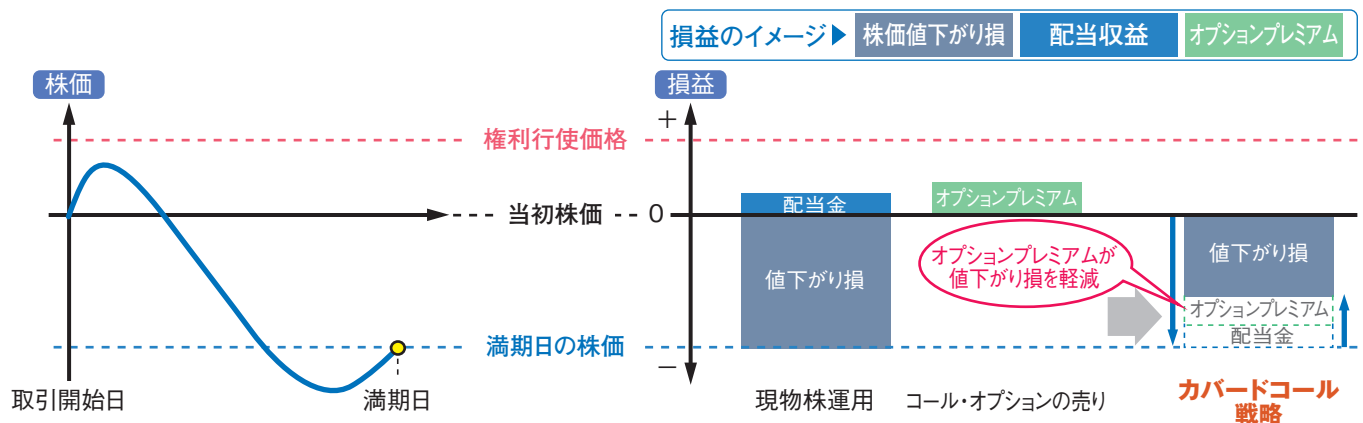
損益のイメージ▶ 株価値下がり損 配当収益 オプションプレミアム

株価

損益

+

権利行使価格

当初株価 0

配当金

オプションプレミアム

値下がり損

オプションプレミアムが値下がり損を軽減

値下がり損

オプションプレミアム

配当金

満期日の株価

−

取引開始日

満期日

現物株運用

コール・オプションの売り

カバードコール戦略